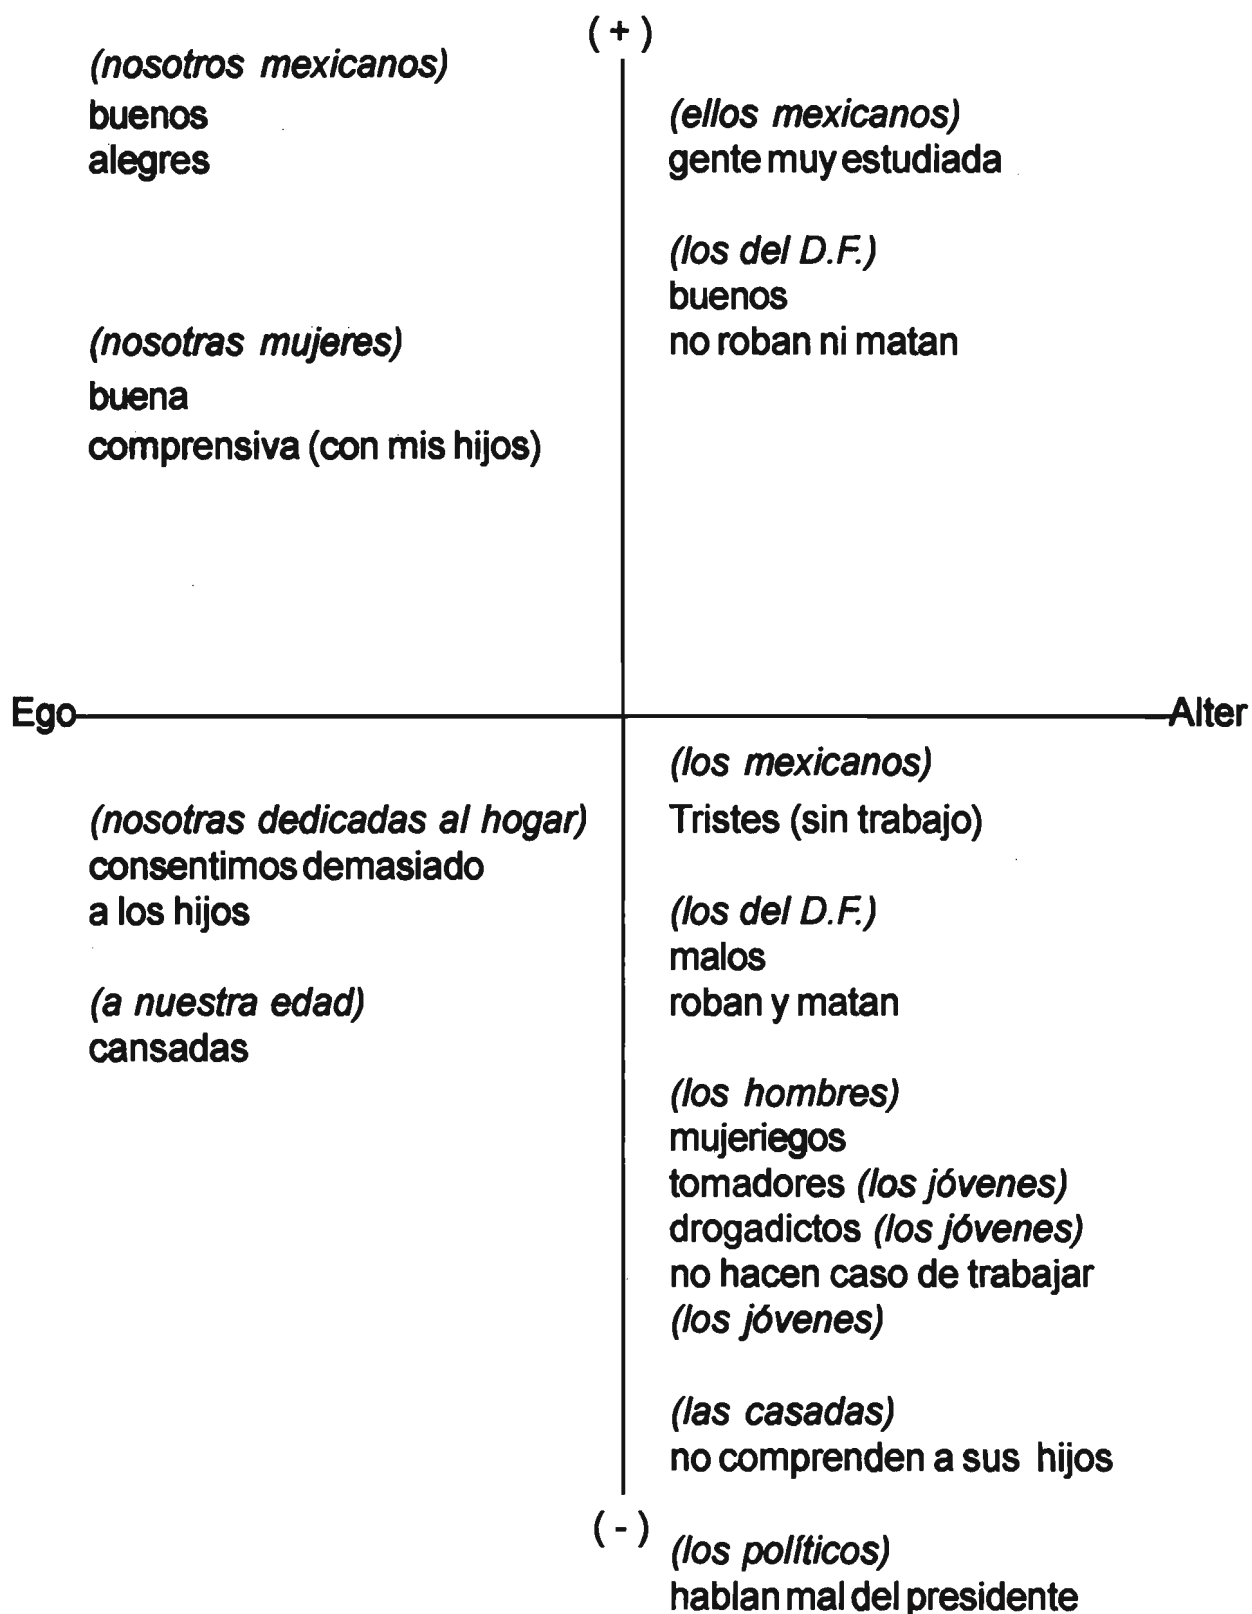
( + )

(nosotros mexicanos)
buenos
alegres

(nosotras mujeres)
buena
comprensiva (con mis hijos)

(ellos mexicanos)
gente muy estudiada

(los del D.F.)
buenos
no roban ni matan

Ego

Alter

(nosotras dedicadas al hogar)
consentimos demasiado a los hijos

(a nuestra edad)
cansadas

(los mexicanos)
Tristes (sin trabajo)

(los del D.F.)
malos
roban y matan

(los hombres)
mujeriegos
tomadores (los jóvenes)
drogadictos (los jóvenes)
no hacen caso de trabajar (los jóvenes)

(las casadas)
no comprenden a sus hijos

( - )

(los políticos)
hablan mal del presidente